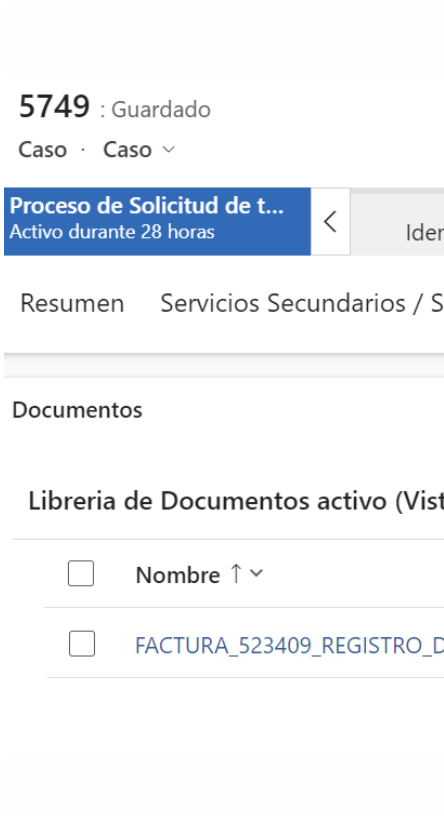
5749 : Guardado

Caso · Caso ⌵

Proceso de Solicitud de t...
Activo durante 28 horas

<

Iden

Resumen Servicios Secundarios / S

Documentos

Libreria de Documentos activo (Vist

Nombre ↑ ⌵

FACTURA_523409_REGISTRO_D